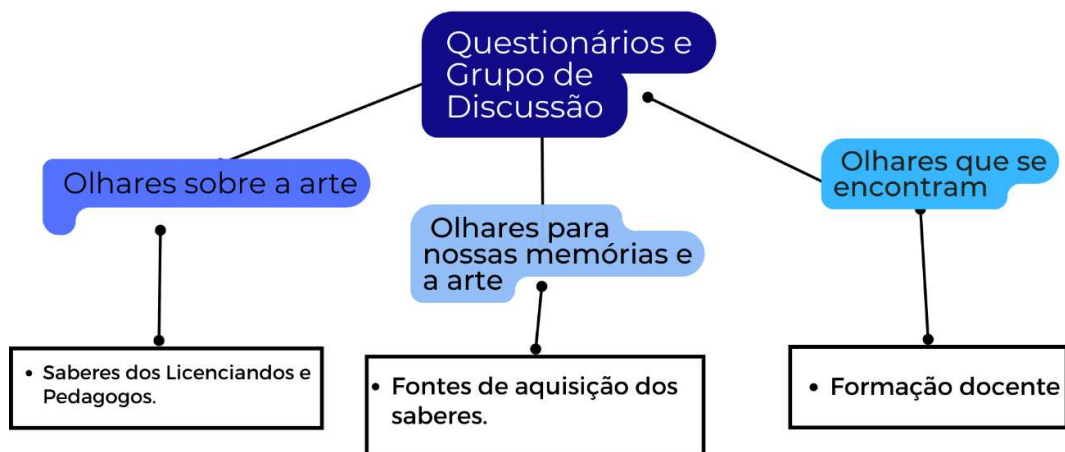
Questionários e Grupo de Discussão

Olhares sobre a arte

Olhares para nossas memórias e a arte

Olhares que se encontram

• Saberes dos Licenciandos e Pedagogos.

• Fontes de aquisição dos saberes.

• Formação docente